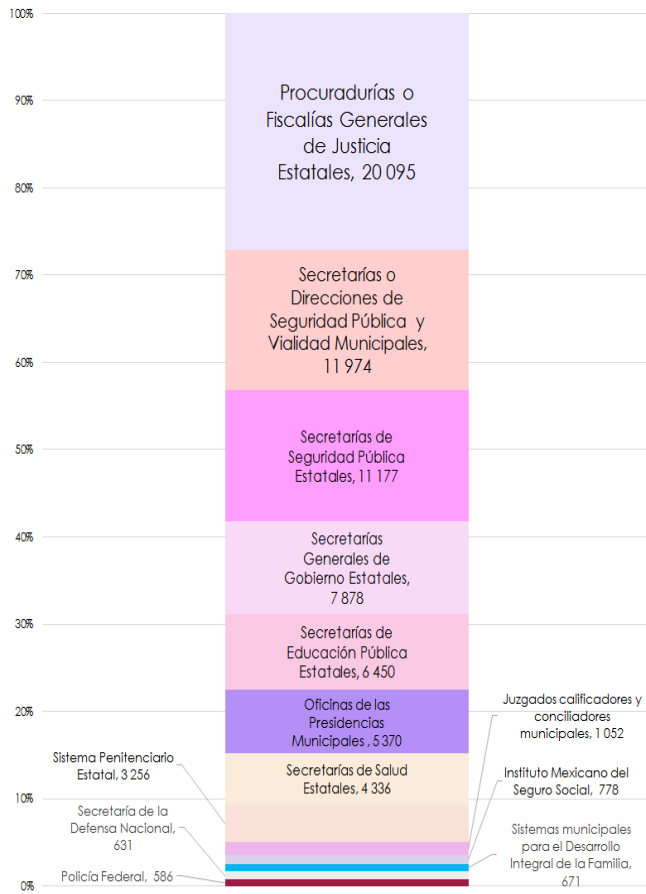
100%
90%
80%
70%
60%
50%
40%
30%
20%
10%
0%

Procuradurías o Fiscalías Generales de Justicia Estatales, 20 095

Secretarías o Direcciones de Seguridad Pública y Vialidad Municipales, 11 974

Secretarías de Seguridad Pública Estatales, 11 177

Secretarías Generales de Gobierno Estatales, 7 878

Secretarías de Educación Pública Estatales, 6 450

Oficinas de las Presidencias Municipales , 5 370

Secretarías de Salud Estatales, 4 336

Sistema Penitenciario Estatal, 3 256

Secretaría de la Defensa Nacional, 631

Policía Federal, 586

Juzgados calificadores y conciliadores municipales, 1 052

Instituto Mexicano del Seguro Social, 778

Sistemas municipales para el Desarrollo Integral de la Familia, 671